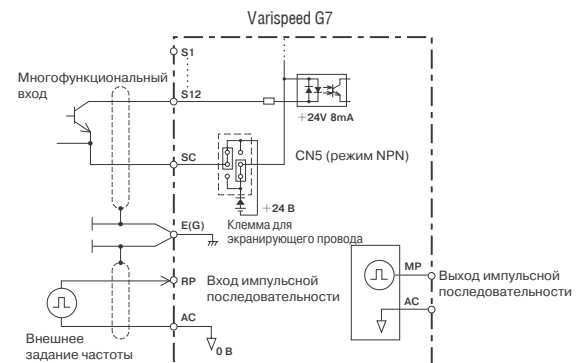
Varispeed G7

S1

Многофункциональный вход

S12

+24V 8mA

SC

CN5 (режим NPN)

+24 В

E(G)

Клемма для экранирующего провода

RP

Вход импульсной последовательности

MP

Выход импульсной последовательности

AC

AC

Внешнее задание частоты

0 В